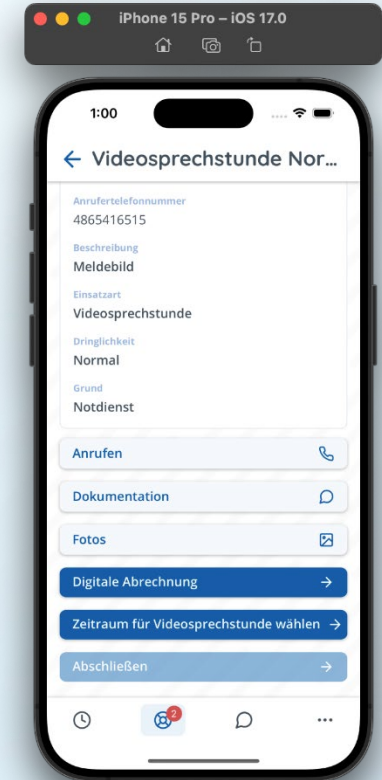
iPhone 15 Pro – iOS 17.0

1:00

← Videosprechstunde Nor...

Anrufertelefonnummer
4865416515

Beschreibung
Meldebild

Einsatzart
Videosprechstunde

Dringlichkeit
Normal

Grund
Notdienst

Anrufen

Dokumentation

Fotos

Digitale Abrechnung →

Zeitraum für Videosprechstunde wählen →

Abschließen →

2

...